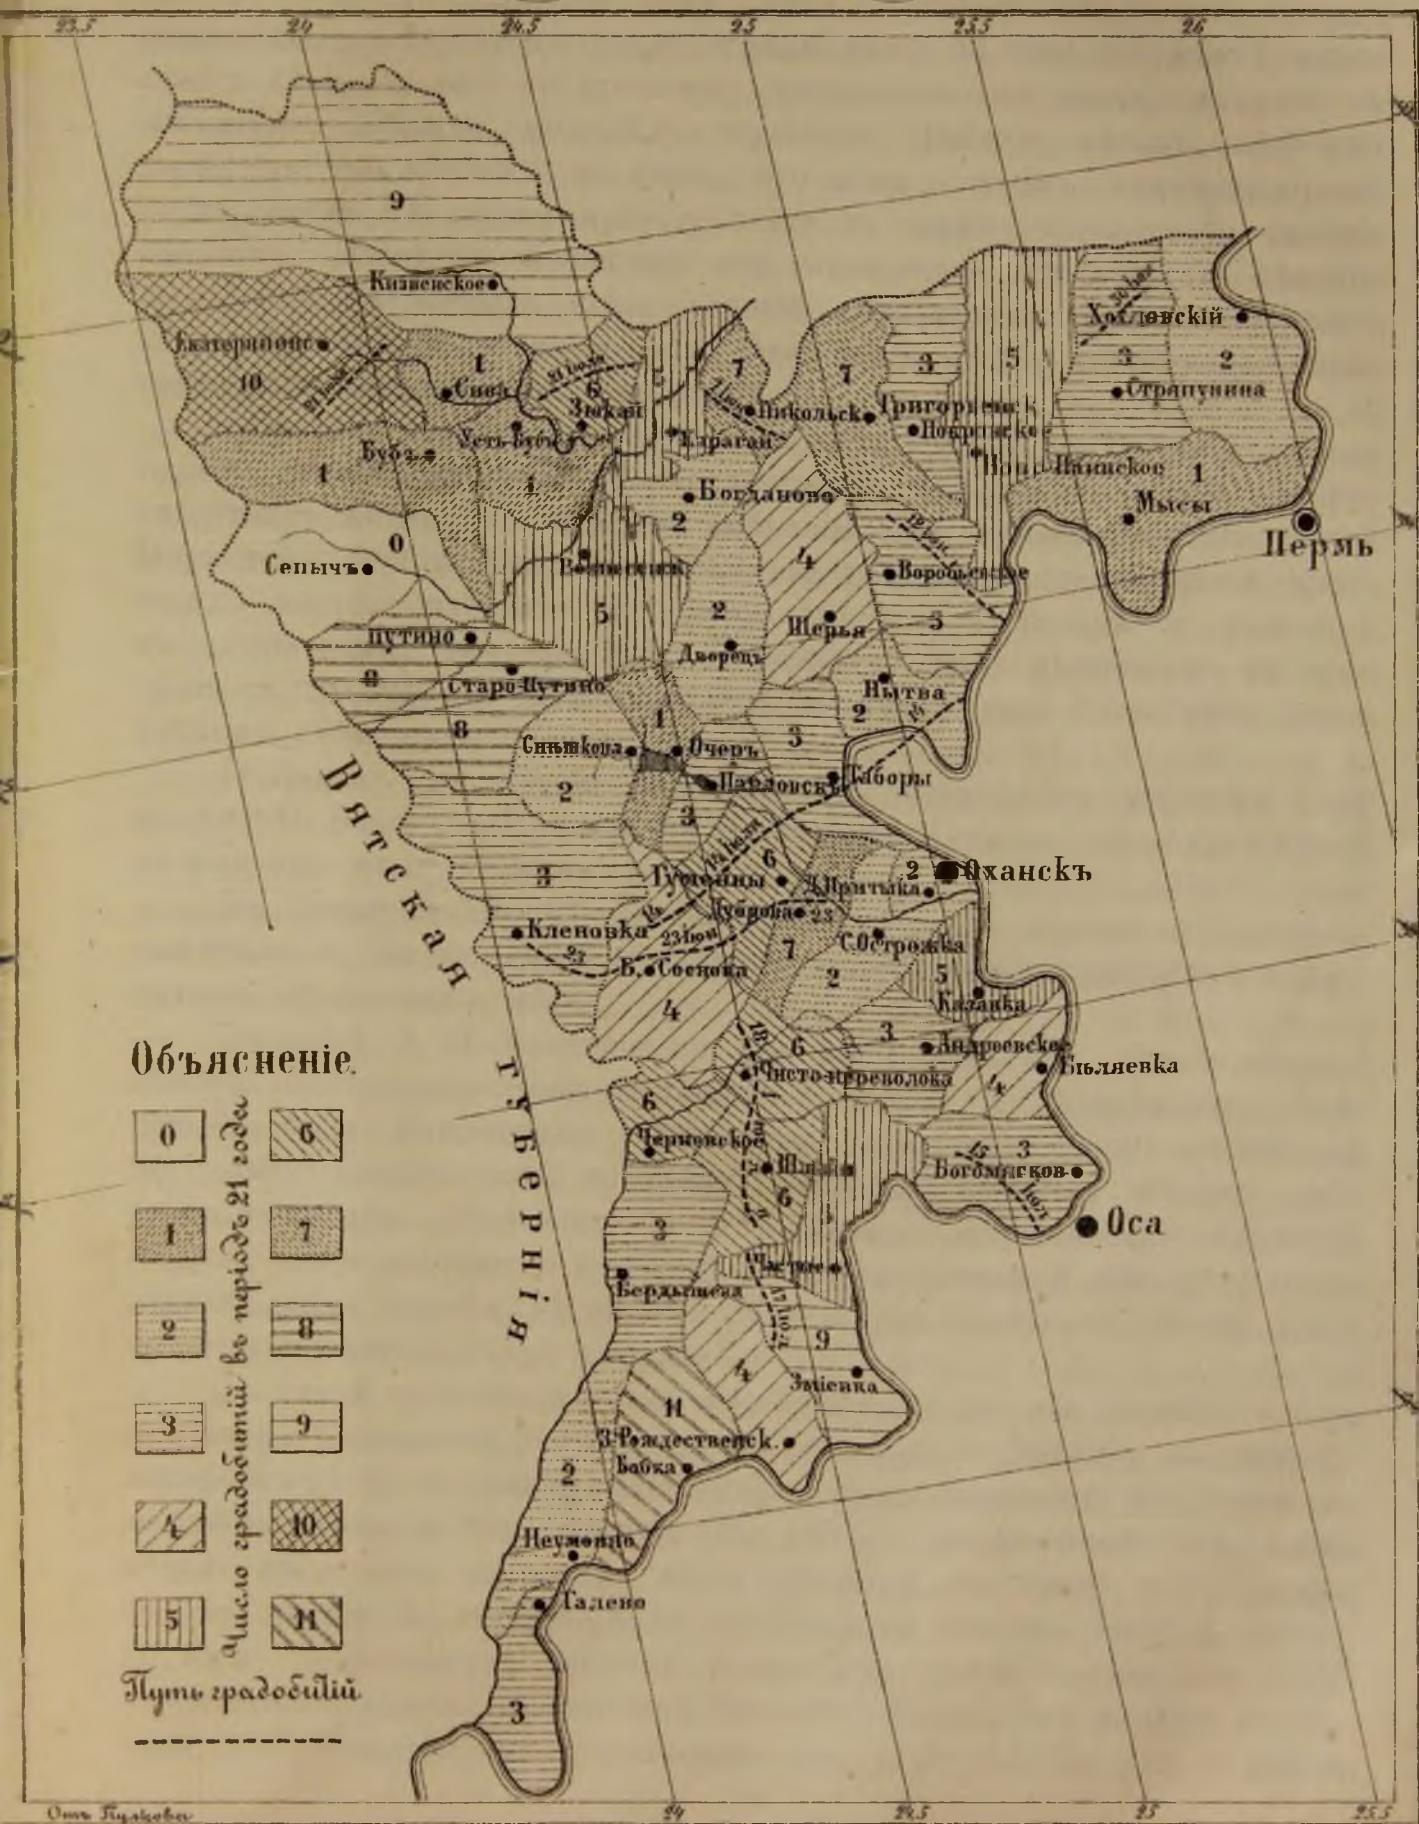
23.5 24 24.5 25 25.5 26

9
Кизненское
Екатерининск
10
1
Сива
6
Зюкай
7
Никольск
7
3
5
Хохловскій
3
2
Страпунина
Григорьевск
Покровское
Усть-Бубъ
Бубъ
1
4
Карагай
Вознесенское
1
Мысы
Пермь
Богданово
2
4
0
Сепычъ
Верещагино
5
2
Воробьевское
Щерья
3
Путино
8
Старо-Путино
8
Дворецъ
Нытва
2
1
Сивкова
Очеръ
3
2
Павловскъ
Заборы
Вятская губернія
3
3
6
Гуменцы
Д. Притыка
2 Оханскъ
Кленовка
Кузьмино
23 Іюля
23
7
С. Острожка
Б. Сосновка
2
5
Казанка
4
3
Андреевское
Бъляевка
6
Чисто-переволока
4
Объясненіе.
0
6
6
Черновское
Шлыки
3
Богомягково
1
7
6
Оса
2
8
3
Бердышева
9
3
9
4
Змъевка
11
3-Рождественск.
Бабка
2
4
10
Неумоина
5
11
Галено
Число градобитій въ періодъ 21 года
Путь градобитій
3
Отп. Гулькова
24 24.5 25 25.5